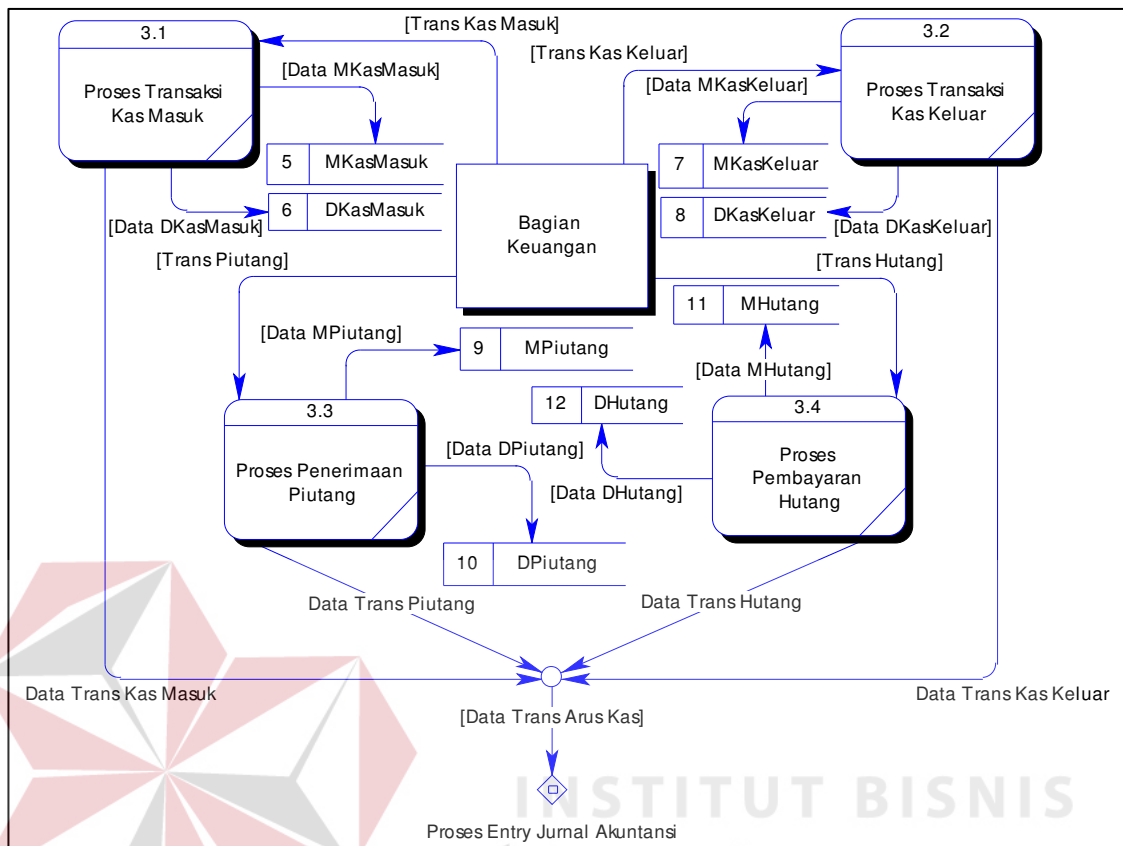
3.1

Proses Transaksi Kas Masuk

[Trans Kas Masuk]

[Trans Kas Keluar]

3.2

Proses Transaksi Kas Keluar

[Data MKasMasuk]

[Data MKasKeluar]

5 MKasMasuk

7 MKasKeluar

6 DKasMasuk

8 DKasKeluar

[Data DKasMasuk]

Bagian Keuangan

[Data DKasKeluar]

[Trans Piutang]

[Trans Hutang]

11 MHutang

[Data MPiutang]

9 MPiutang

[Data MHutang]

12 DHutang

3.3

Proses Penerimaan Piutang

3.4

Proses Pembayaran Hutang

[Data DPiutang]

[Data DHutang]

10 DPiutang

Data Trans Piutang

Data Trans Hutang

Data Trans Kas Masuk

Data Trans Kas Keluar

[Data Trans Arus Kas]

INSTITUT BISNIS

Proses Entry Jurnal Akuntansi